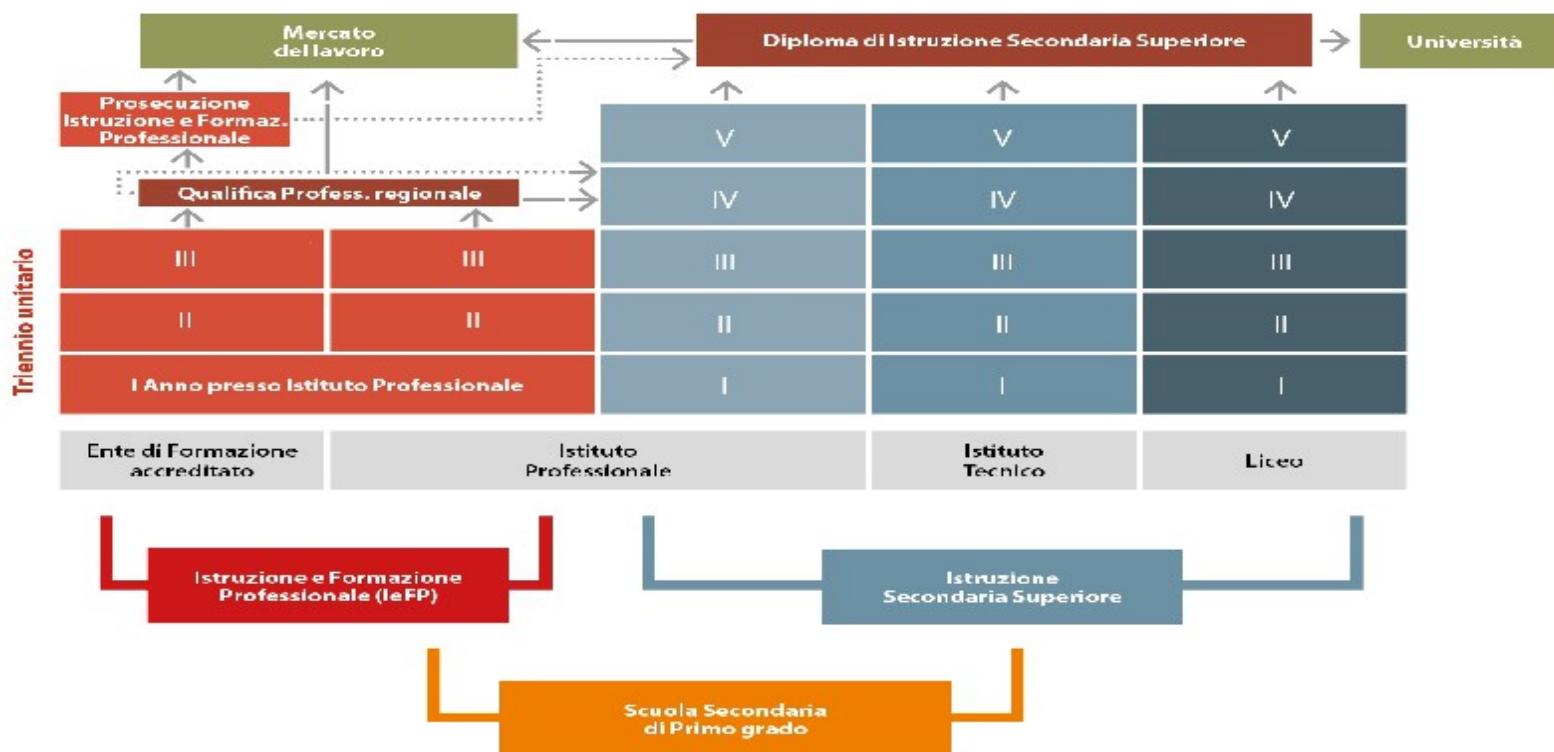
Mercato del lavoro

Diploma di Istruzione Secondaria Superiore

Università

Prosecuzione Istruzione e Formaz. Professionale

Qualifica Profess. regionale

Triennio unitario

| | | | | |
|---|---|---|---|---|
| | | V | V | V |
| | | IV | IV | IV |
| III | III | III | III | III |
| II | II | II | II | II |
| I Anno presso Istituto Professionale | | I | I | I |
| Ente di Formazione accreditato | Istituto Professionale | | Istituto Tecnico | Liceo |

Istruzione e Formazione Professionale (IeFP)

Istruzione Secondaria Superiore

Scuola Secondaria di Primo grado